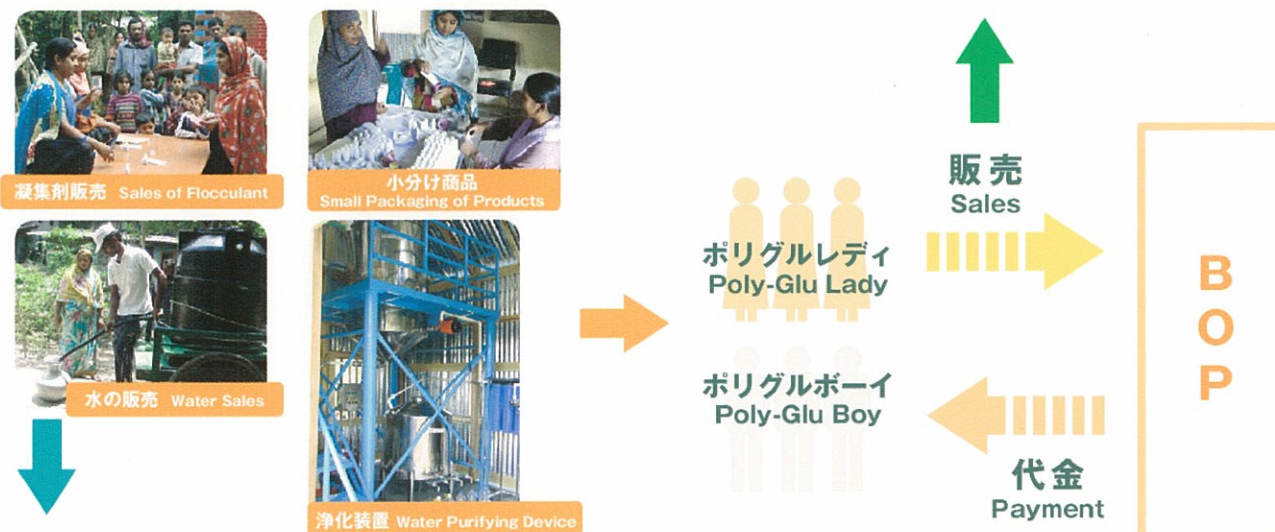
凝集剤販売 Sales of Flocculant

小分け商品 Small Packaging of Products

水の販売 Water Sales

浄化装置 Water Purifying Device

ポリグルレディ Poly-Glu Lady

ポリグルボーイ Poly-Glu Boy

販売 Sales

代金 Payment

BOP